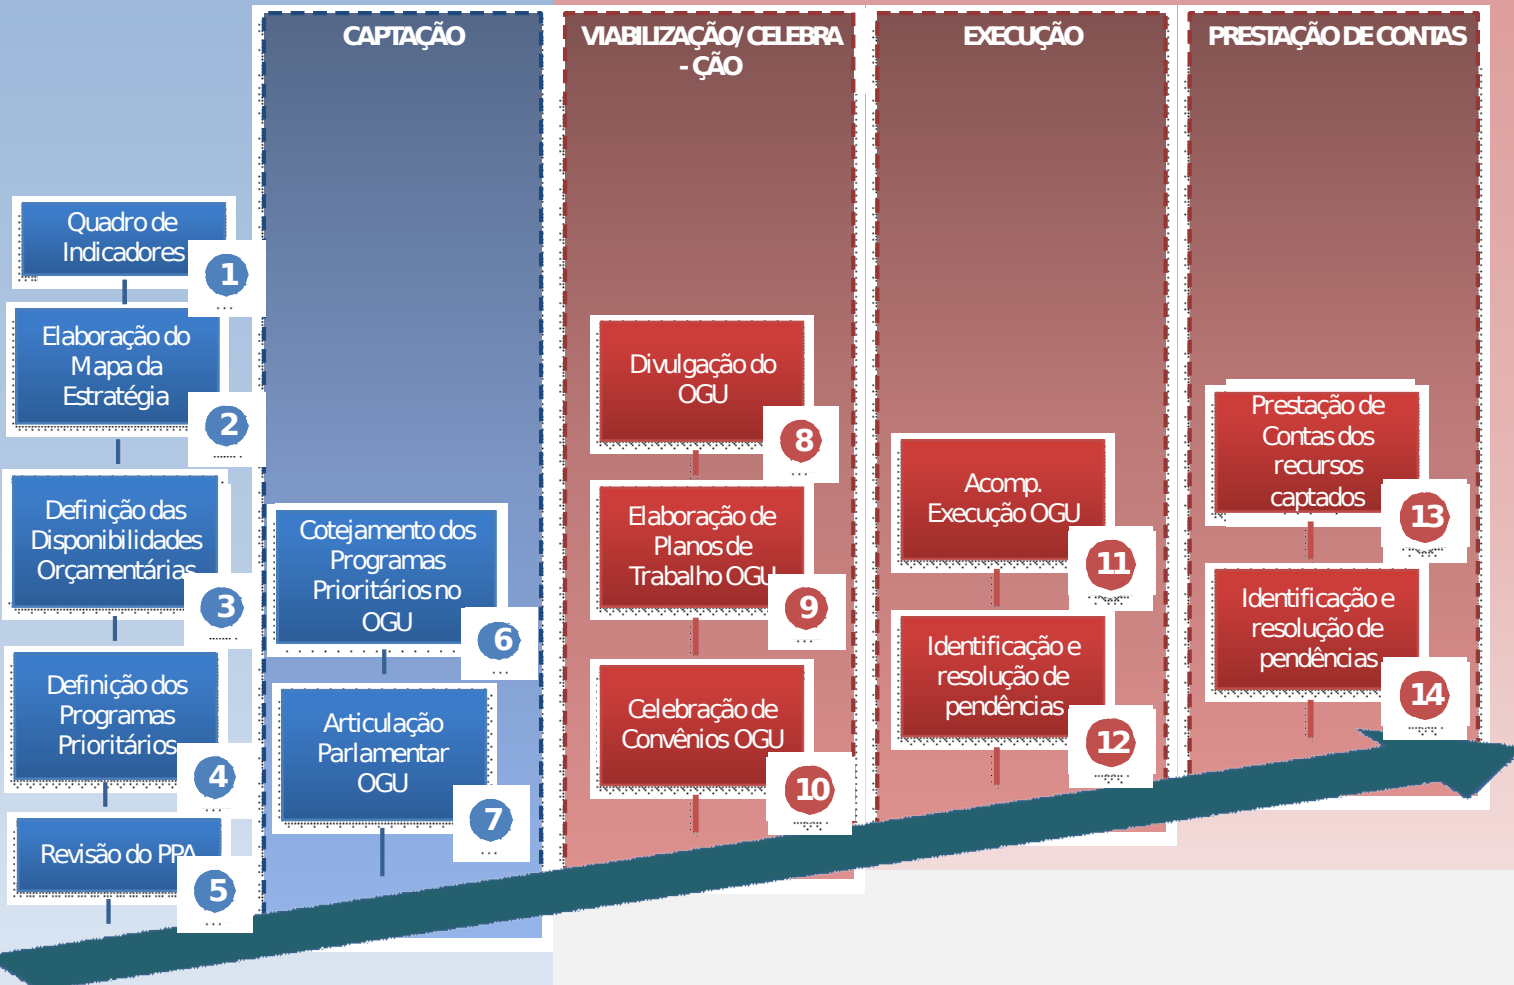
CAPTAÇÃO

VIABILIZAÇÃO/ CELEBRA - ÇÃO

EXECUÇÃO

PRESTAÇÃO DE CONTAS

Quadro de Indicadores
1

Elaboração do Mapa da Estratégia
2

Definição das Disponibilidades Orçamentárias
3

Definição dos Programas Prioritários
4

Revisão do PPA
5

Cotejamento dos Programas Prioritários no OGU
6

Articulação Parlamentar OGU
7

Divulgação do OGU
8

Elaboração de Planos de Trabalho OGU
9

Celebração de Convênios OGU
10

Acomp. Execução OGU
11

Identificação e resolução de pendências
12

Prestação de Contas dos recursos captados
13

Identificação e resolução de pendências
14